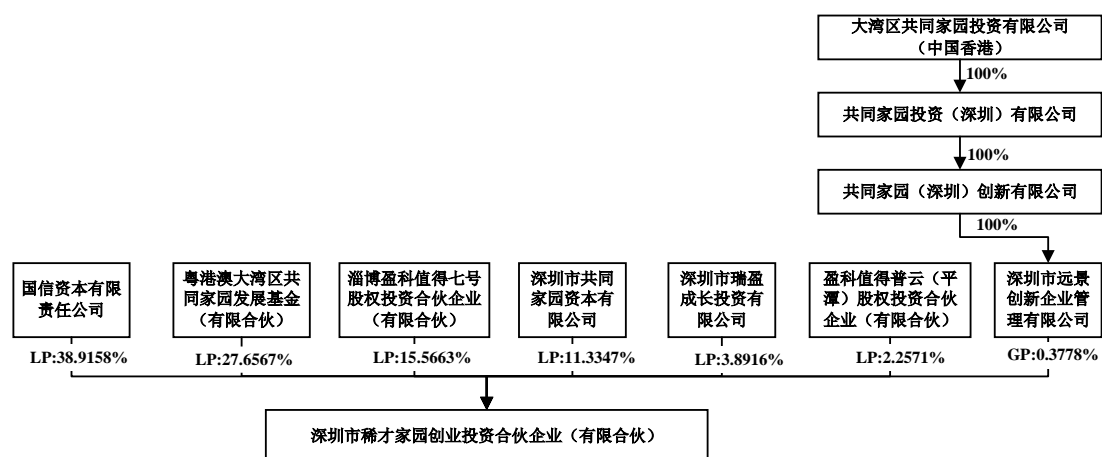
大湾区共同家园投资有限公司（中国香港）

100%

共同家园投资（深圳）有限公司

100%

共同家园（深圳）创新有限公司

100%

国信资本有限责任公司

LP:38.9158%

粤港澳大湾区共同家园发展基金（有限合伙）

LP:27.6567%

淄博盈科值得七号股权投资合伙企业（有限合伙）

LP:15.5663%

深圳市共同家园资本有限公司

LP:11.3347%

深圳市瑞盈成长投资有限公司

LP:3.8916%

盈科值得普云（平潭）股权投资合伙企业（有限合伙）

LP:2.2571%

深圳市远景创新企业管理有限公司

GP:0.3778%

深圳市稀才家园创业投资合伙企业（有限合伙）